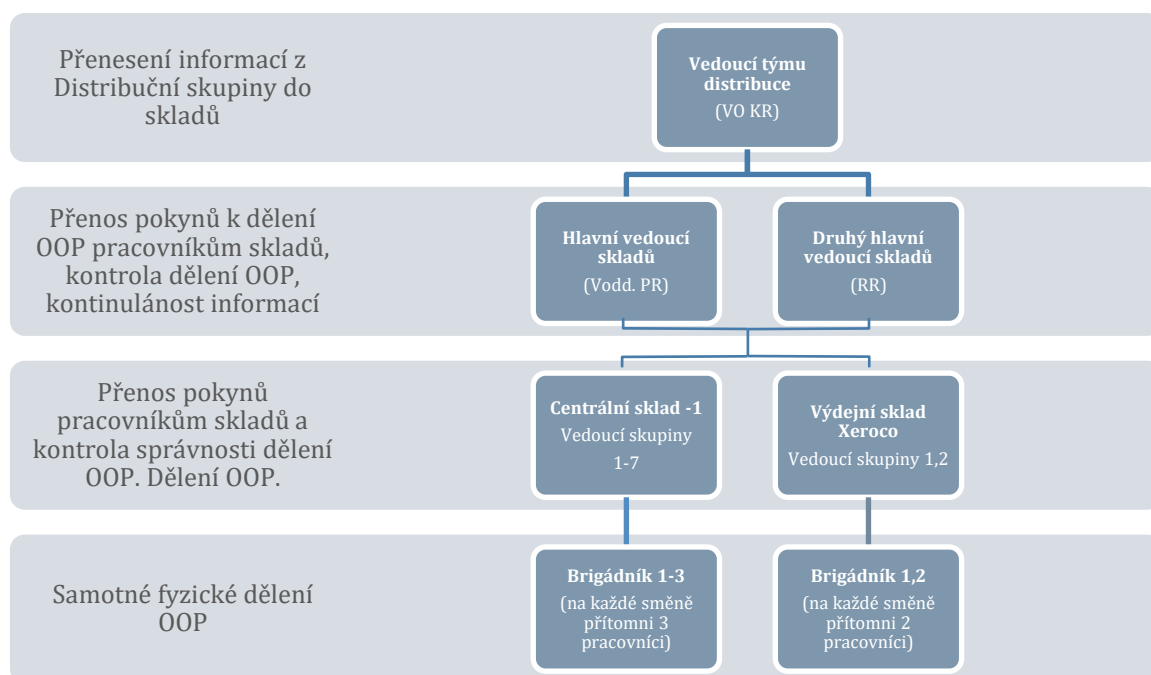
Přenesení informací z Distribuční skupiny do skladů

Vedoucí týmu distribuce
(VO KR)

Přenos pokynů k dělení OOP pracovníkům skladů, kontrola dělení OOP, kontinulánost informací

Hlavní vedoucí skladů
(Vodd. PR)

Druhý hlavní vedoucí skladů
(RR)

Přenos pokynů pracovníkům skladů a kontrola správnosti dělení OOP. Dělení OOP.

Centrální sklad -1
Vedoucí skupiny 1-7

Výdejní sklad Xeroco
Vedoucí skupiny 1,2

Samotné fyzické dělení OOP

Brigádník 1-3
(na každé směně přítomni 3 pracovníci)

Brigádník 1,2
(na každé směně přítomni 2 pracovníci)